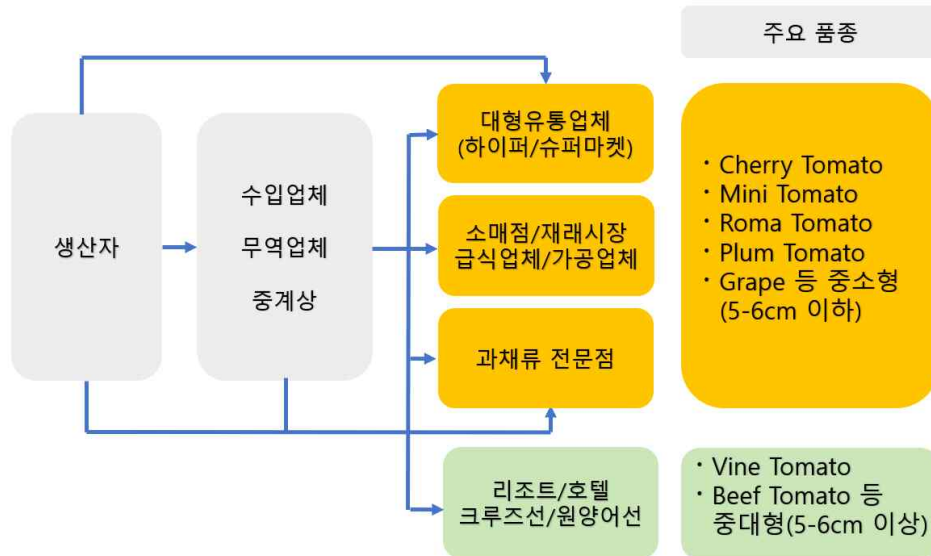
주요 품종

생산자

수입업체
무역업체
중계상

대형유통업체
(하이퍼/슈퍼마켓)

소매점/재래시장
급식업체/가공업체

과채류 전문점

리조트/호텔
크루즈선/원양어선

· Cherry Tomato
· Mini Tomato
· Roma Tomato
· Plum Tomato
· Grape 등 중소형 (5-6cm 이하)

· Vine Tomato
· Beef Tomato 등 중대형(5-6cm 이상)